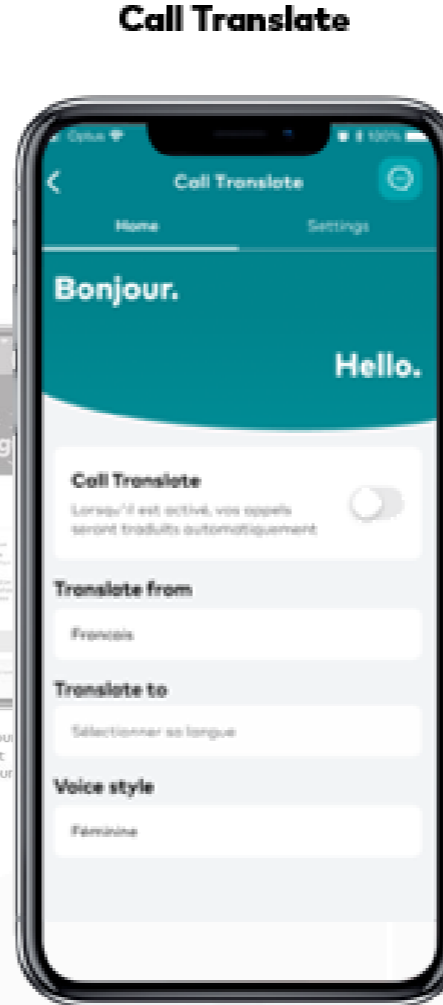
Call Translate

Optus

100%

Call Translate

Home

Settings

Bonjour.

Hello.

Call Translate

Lorsqu'il est activé, vos appels seront traduits automatiquement

Translate from

Francais

Translate to

Sélectionner sa langue

Voice style

Féminine